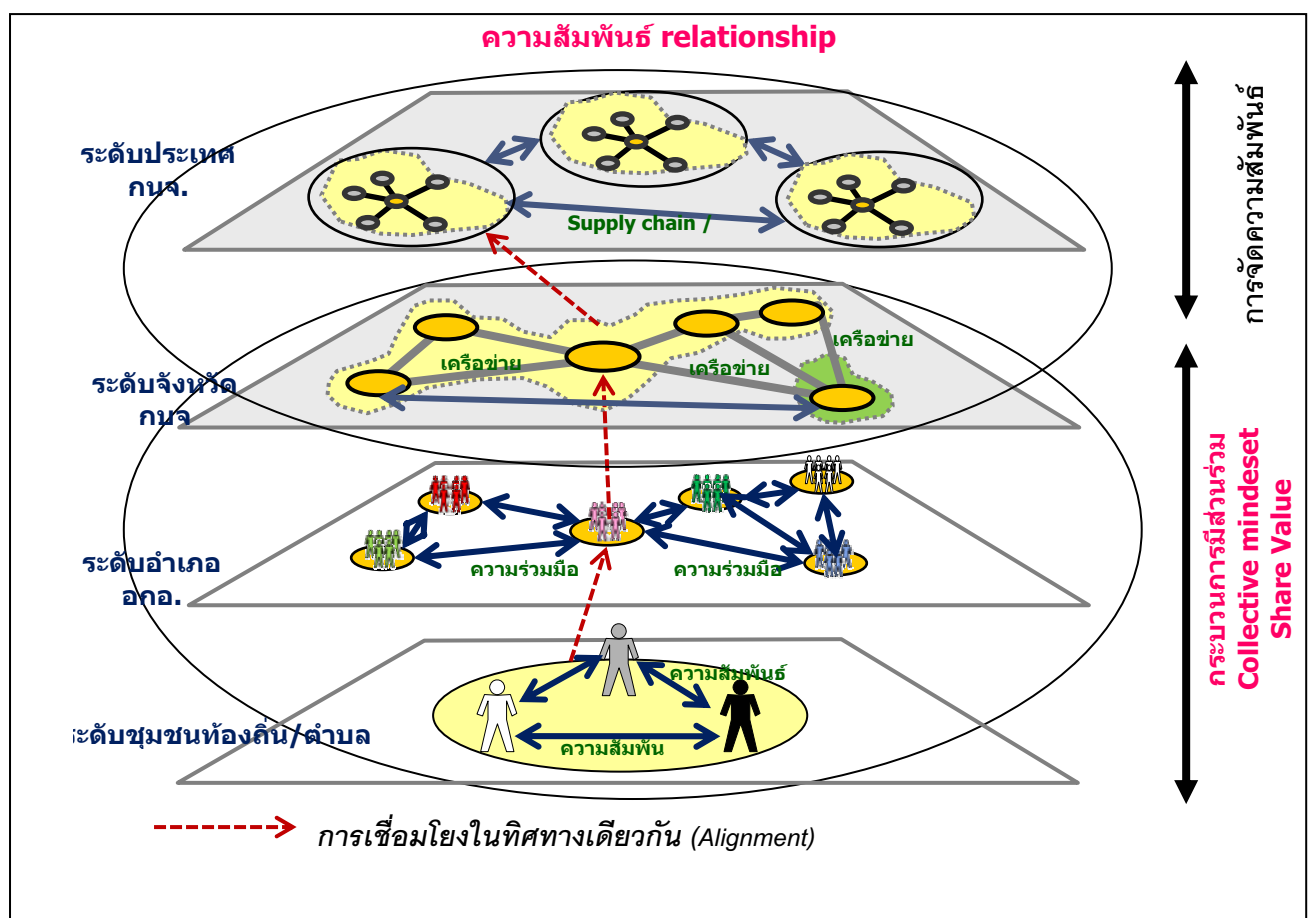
ความสัมพันธ์ relationship

ระดับประเทศ กนจ.

Supply chain /

ระดับจังหวัด กนจ

เครือข่าย

เครือข่าย

เครือข่าย

ระดับอำเภอ อกอ.

ความร่วมมือ

ความร่วมมือ

ความสัมพันธ์

ระดับชุมชนท้องถิ่น/ตำบล

ความสัมพัน

การเชื่อมโยงในทิศทางเดียวกัน (Alignment)

การจัดความสัมพันธ์

กระบวนการมีส่วนร่วม
Collective mindeset
Share Value